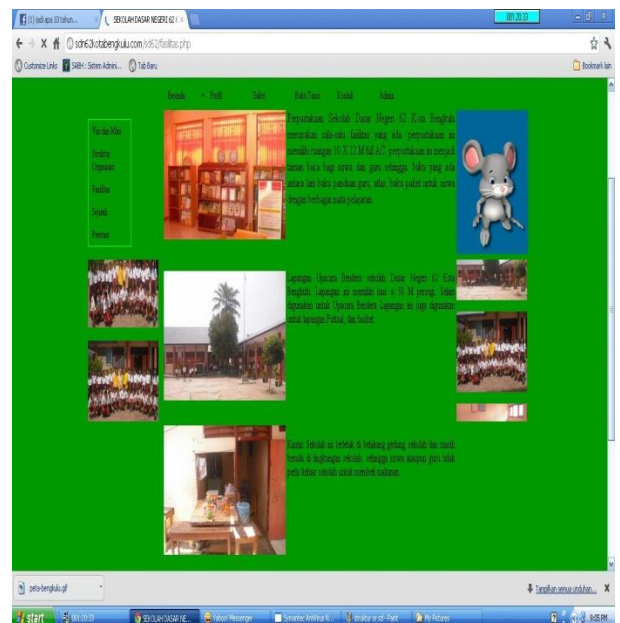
(1) jadi apa 10 tahun... | SEKOLAH DASAR NEGERI 62 | 00:20:33

sdn62kotabengkulu.com/sd62/fasilitas.php

Customize Links | SIMAK : Sistem Admini... | Tab Baru | Bookmark lain

Beranda | Profil | Galeri | Buku Tamu | Kontak | Admin

Visi dan Misi
Struktur Organisasi
Fasilitas
Sejarah
Prestasi

Perpustakaan Sekolah Dasar Negeri 62 Kota Bengkulu merupakan salah-satu fasilitas yang ada. perpustakaan ini memiliki ruangan 10 X 12 M full AC, perpustakaan ini menjadi taman baca bagi siswa dan guru sehingga. buku yang ada antara lain buku panduan guru, atlas, buku paket untuk siswa dengan berbagai mata pelajaran.

Lapangan Upacara Bendera sekolah Dasar Negeri 62 Kota Bengkulu. Lapangan ini memiliki luas ± 50 M persegi. Selain digunakan untuk Upacara Bendera Lapangan ini juga digunakan untuk lapangan Futsal, dan basket.

Kantin Sekolah ini terletak di belakang gedung sekolah dan masih berada di lingkungan sekolah. sehingga siswa ataupun guru tidak perlu keluar sekolah untuk membeli makanan.

peta-bengkulu.gif

Tampilkan semua unduhan...

start | 00:20:33 | SEKOLAH DASAR NE... | Yahoo! Messenger | Symantec AntiVirus N... | struktur or sd - Paint | My Pictures | 9:05 PM